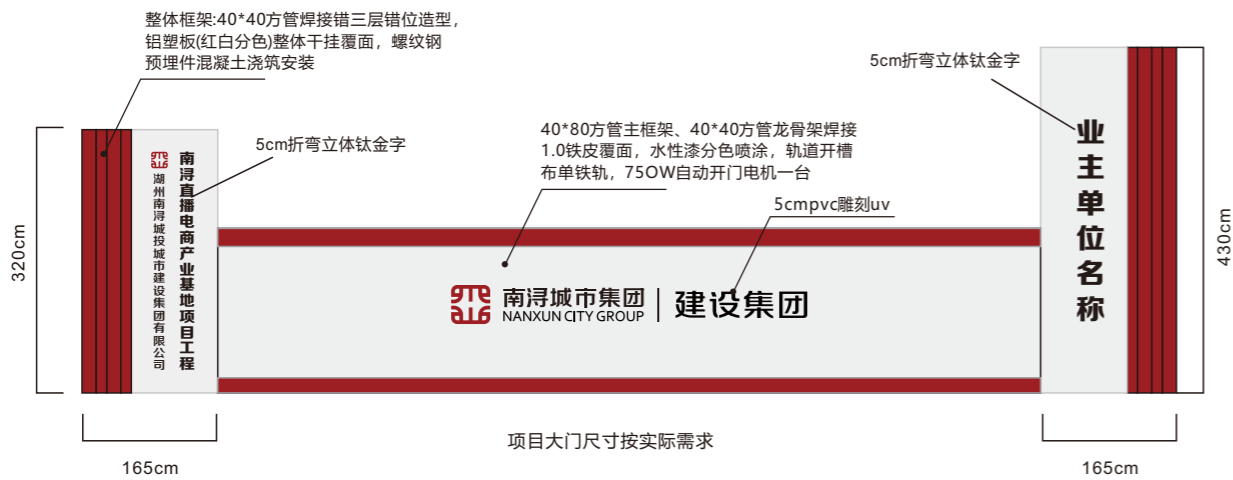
整体框架:40*40方管焊接错三层错位造型，铝塑板(红白分色)整体干挂覆面，螺纹钢预埋件混凝土浇筑安装

5cm折弯立体钛金字

40*80方管主框架、40*40方管龙骨架焊接1.0铁皮覆面，水性漆分色喷涂，轨道开槽布单铁轨，75OW自动开门电机一台

5cmpvc雕刻uv

5cm折弯立体钛金字

320cm

湖州南浔城投城市建设集团有限公司

南浔直播电商产业基地项目工程

南浔城市集团
NANXUN CITY GROUP
建设集团

业主单位名称

430cm

165cm

项目大门尺寸按实际需求

165cm